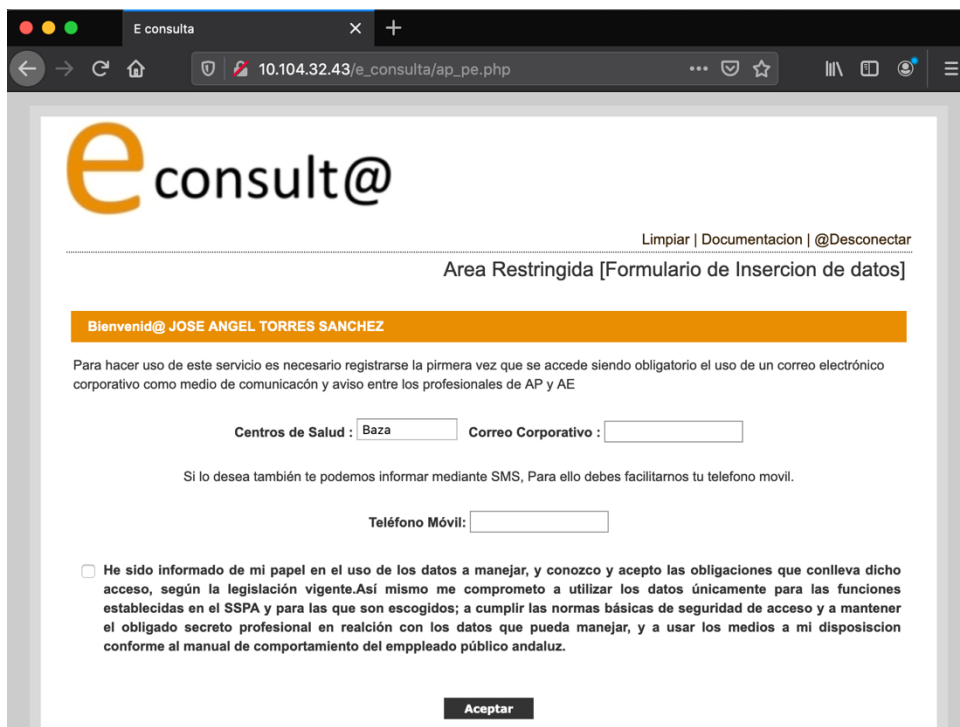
E consulta

10.104.32.43/e_consulta/ap_pe.php

e consult@

Limpiar | Documentacion | @Desconectar

Area Restringida [Formulario de Insercion de datos]

Bienvenid@ JOSE ANGEL TORRES SANCHEZ

Para hacer uso de este servicio es necesario registrarse la pirmera vez que se accede siendo obligatorio el uso de un correo electrónico corporativo como medio de comunicacón y aviso entre los profesionales de AP y AE

Centros de Salud : Baza Correo Corporativo :

Si lo desea también te podemos informar mediante SMS, Para ello debes facilitarnos tu telefono movil.

Teléfono Móvil:

He sido informado de mi papel en el uso de los datos a manejar, y conozco y acepto las obligaciones que conlleva dicho acceso, según la legislación vigente.Así mismo me comprometo a utilizar los datos únicamente para las funciones establecidas en el SSPA y para las que son escogidos; a cumplir las normas básicas de seguridad de acceso y a mantener el obligado secreto profesional en realción con los datos que pueda manejar, y a usar los medios a mi disposiscion conforme al manual de comportamiento del emppleado público andaluz.

Aceptar